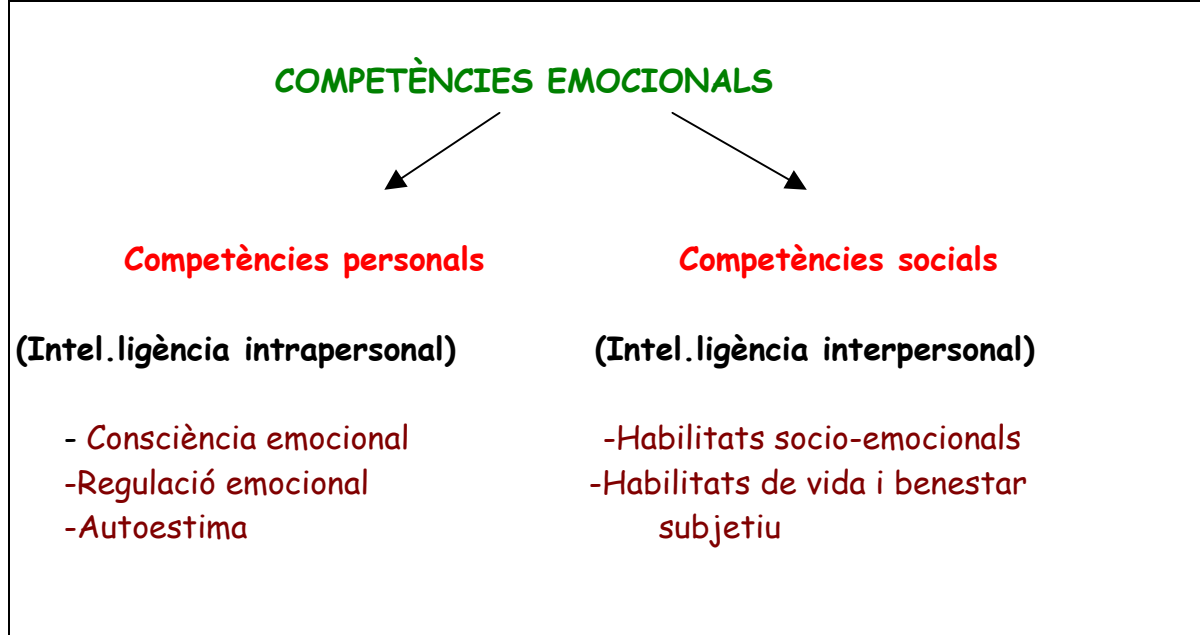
COMPETÈNCIES EMOCIONALS

Competències personals

(Intel.ligència intrapersonal)

- Consciència emocional
-Regulació emocional
-Autoestima

Competències socials

(Intel.ligència interpersonal)

-Habilitats socio-emocionals
-Habilitats de vida i benestar subjetiu